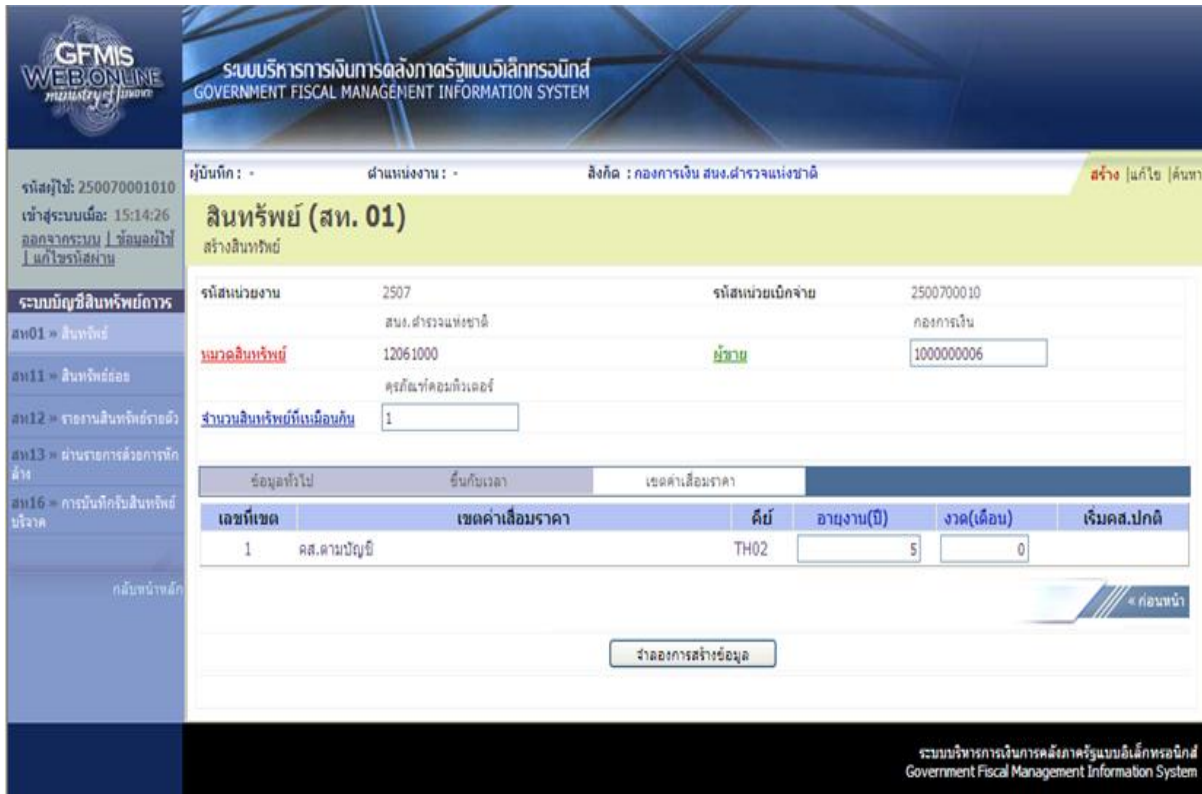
GFMIS WEB ONLINE ministry of finance

ระบบบริหารการเงินการคลังภาครัฐแบบอิเล็กทรอนิกส์
GOVERNMENT FISCAL MANAGEMENT INFORMATION SYSTEM

รหัสผู้ใช้: 250070001010
เข้าสู่ระบบเมื่อ: 15:14:26
ออกจากระบบ | ข้อมูลผู้ใช้ | แก้ไขรหัสผ่าน

ระบบบัญชีสินทรัพย์การ
สท01 » สินทรัพย์
สท11 » สินทรัพย์ย่อย
สท12 » รายงานสินทรัพย์รายตัว
สท13 » ผ่านรายการด้วยการหักล้าง
สท16 » การบันทึกรับสินทรัพย์บริจาค

กลับหน้าหลัก

ผู้บันทึก : -
ตำแหน่งงาน : -
สังกัด : กองการเงิน สนง.ตำรวจแห่งชาติ
สร้าง | แก้ไข | ค้นหา

สินทรัพย์ (สท. 01)
สร้างสินทรัพย์

รหัสหน่วยงาน 2507
สนง.ตำรวจแห่งชาติ
รหัสหน่วยเบิกจ่าย 2500700010
กองการเงิน
หมวดสินทรัพย์ 12061000
ครุภัณฑ์คอมพิวเตอร์
ผู้ขาย 1000000006
จำนวนสินทรัพย์ที่เหมือนกัน 1

ข้อมูลทั่วไป | ขึ้นกับเวลา | เขตค่าเสื่อมราคา

| เลขที่เขต | เขตค่าเสื่อมราคา | คีย์ | อายุงาน(ปี) | งวด(เดือน) | เริ่มคส.ปกติ |
|---|---|---|---|---|---|
| 1 | คส.ตามบัญชี | TH02 | 5 | 0 | |

« ก่อนหน้า

จำลองการสร้างข้อมูล

ระบบบริหารการเงินการคลังภาครัฐแบบอิเล็กทรอนิกส์
Government Fiscal Management Information System